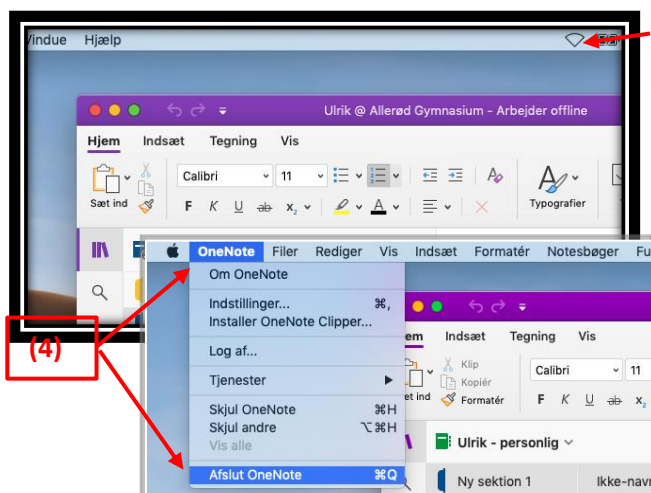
Vindue Hjælp

Ulrik @ Allerød Gymnasium - Arbejder offline

Hjem Indsæt Tegning Vis

Calibri 11

Sæt ind

F K U ab $x_2$

A

Typografier

OneNote Filer Rediger Vis Indsæt Formatér Notesbøger Fu

Om OneNote

Indstillinger... ⌘,

Installer OneNote Clipper...

Log af...

Tjenester

Skjul OneNote ⌘H

Skjul andre ⌥⌘H

Vis alle

Afslut OneNote ⌘Q

(4)

Hjem Indsæt Tegning Vis

Klip

Kopiér

Formatér

Sæt ind

Calibri 11

F K U ab $x_2$

Ulrik - personlig

Ny sektion 1

Ikke-navn